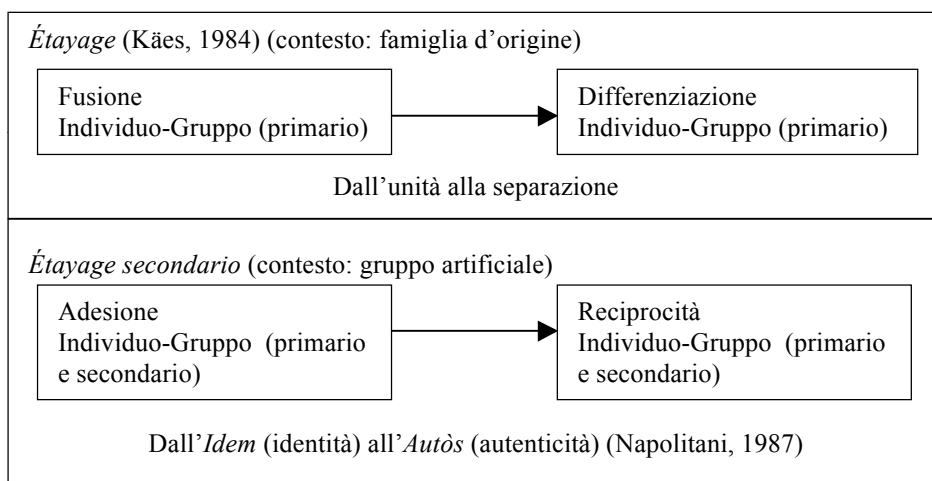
Étayage (Käes, 1984) (contesto: famiglia d'origine)

Fusione
Individuo-Gruppo (primario)

Differenziazione
Individuo-Gruppo (primario)

Dall'unità alla separazione

Étayage secondario (contesto: gruppo artificiale)

Adesione
Individuo-Gruppo (primario e secondario)

Reciprocità
Individuo-Gruppo (primario e secondario)

Dall'Idem (identità) all'Autòs (autenticità) (Napolitani, 1987)